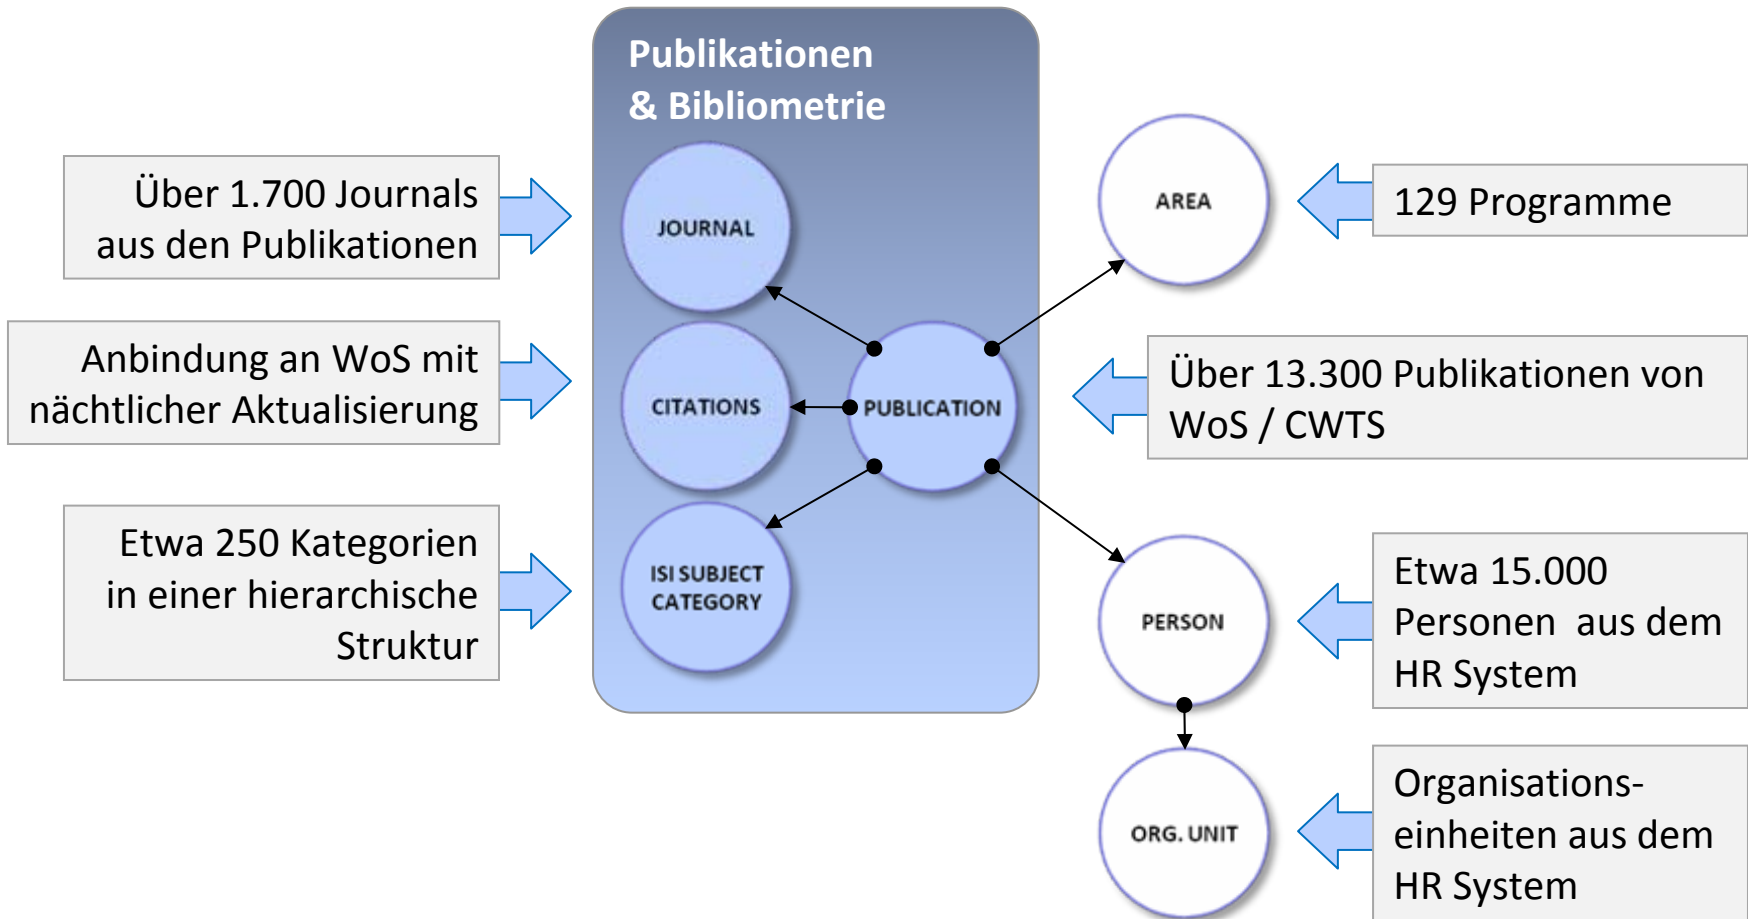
Publikationen & Bibliometrie

Über 1.700 Journals aus den Publikationen

Anbindung an WoS mit nächtlicher Aktualisierung

Etwa 250 Kategorien in einer hierarchische Struktur

JOURNAL

CITATIONS

PUBLICATION

ISI SUBJECT CATEGORY

AREA

129 Programme

Über 13.300 Publikationen von WoS / CWTS

PERSON

Etwa 15.000 Personen aus dem HR System

ORG. UNIT

Organisations-einheiten aus dem HR System